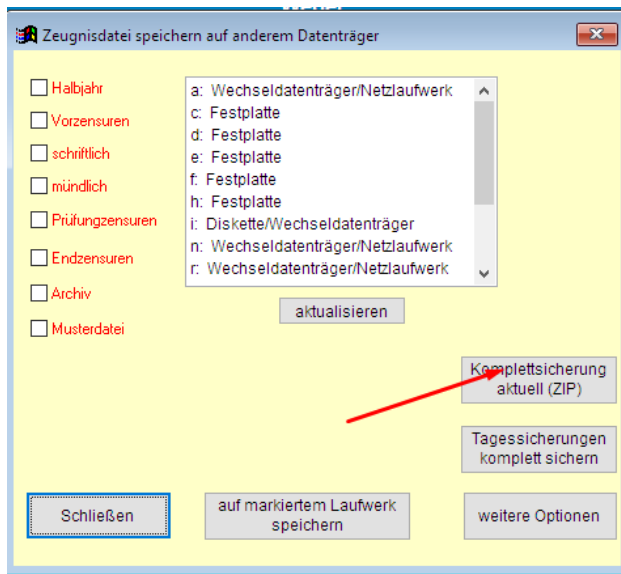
Zeugnisdatei speichern auf anderem Datenträger

Halbjahr
Vorzensuren
schriftlich
mündlich
Prüfungszensuren
Endzensuren
Archiv
Musterdatei

a: Wechseldatenträger/Netzlaufwerk
c: Festplatte
d: Festplatte
e: Festplatte
f: Festplatte
h: Festplatte
i: Diskette/Wechseldatenträger
n: Wechseldatenträger/Netzlaufwerk
r: Wechseldatenträger/Netzlaufwerk

aktualisieren

Komplettsicherung aktuell (ZIP)

Tagessicherungen komplett sichern

Schließen

auf markiertem Laufwerk speichern

weitere Optionen